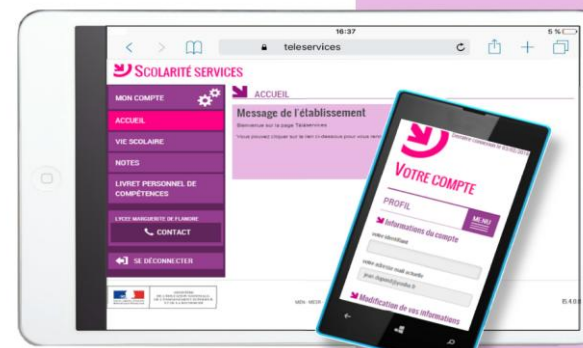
16:37

5 %

teleservices

SCOLARITÉ SERVICES

MON COMPTE

ACCUEIL

VIE SCOLAIRE

NOTES

LIVRET PERSONNEL DE COMPÉTENCES

LYCÉE MARGUERITE DE FLANDRE

CONTACT

SE DÉCONNECTER

ACCUEIL

Message de l'établissement

Bienvenue sur la page Téléservices

Vous pouvez cliquer sur le lien ci-dessous pour vous rendre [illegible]

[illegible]

VOTRE COMPTE

PROFIL

MENU

Informations du compte

votre identifiant

votre adresse mail actuelle

Modification de vos informations

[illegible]